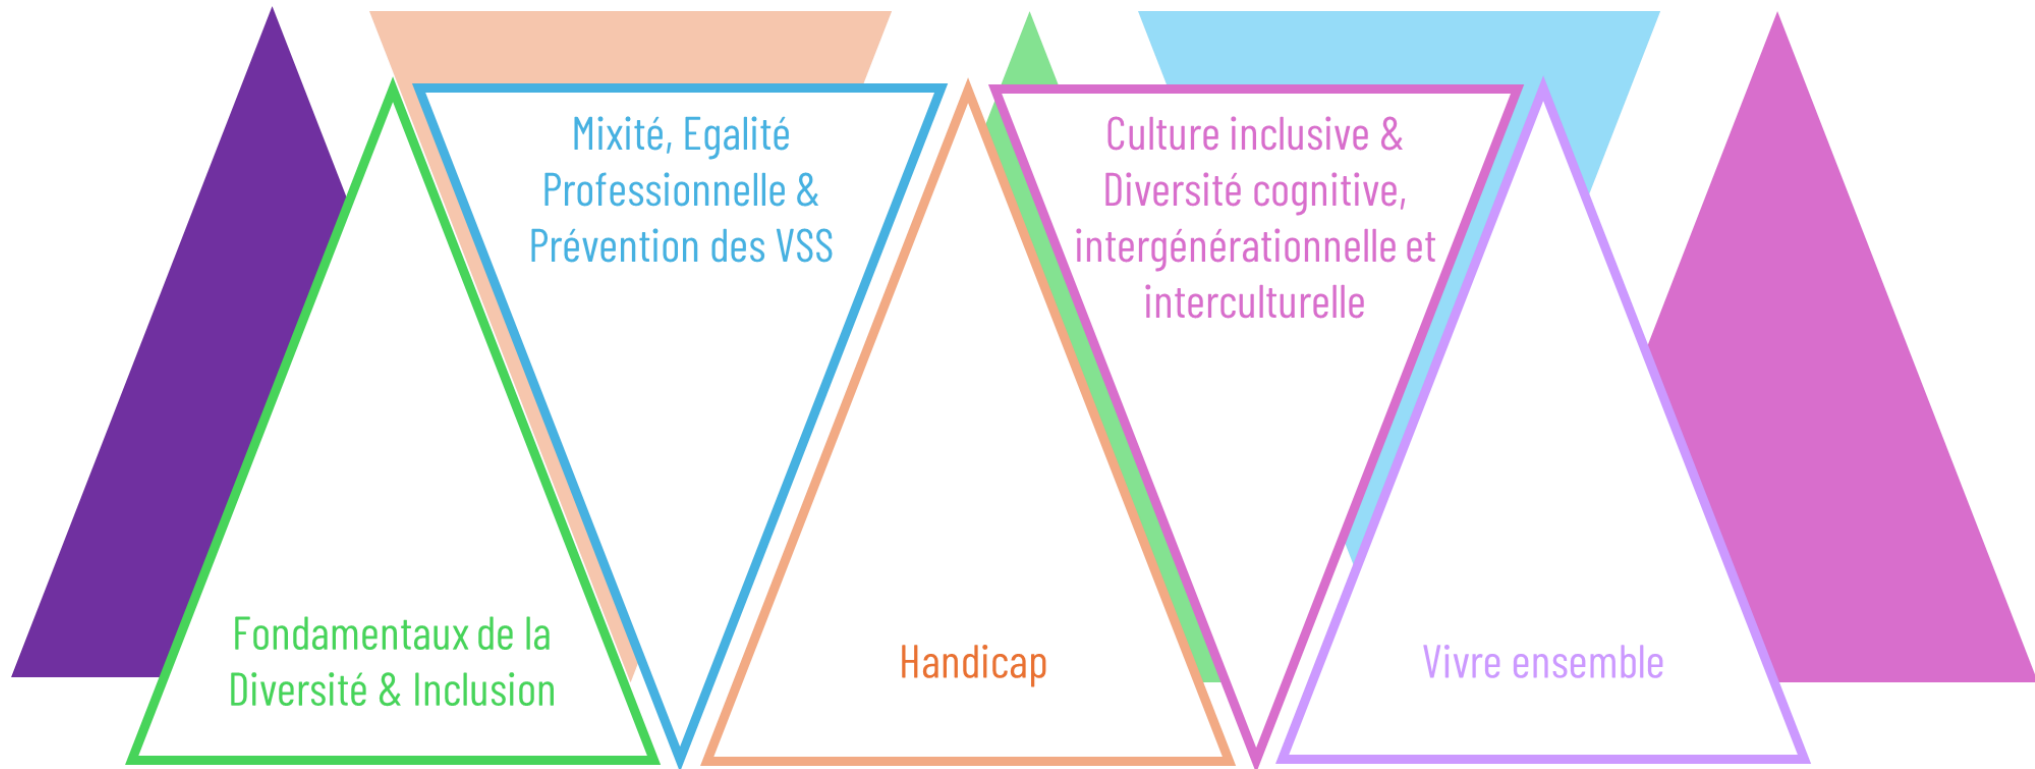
Fondamentaux de la Diversité & Inclusion

Mixité, Egalité Professionnelle & Prévention des VSS

Handicap

Culture inclusive & Diversité cognitive, intergénérationnelle et interculturelle

Vivre ensemble